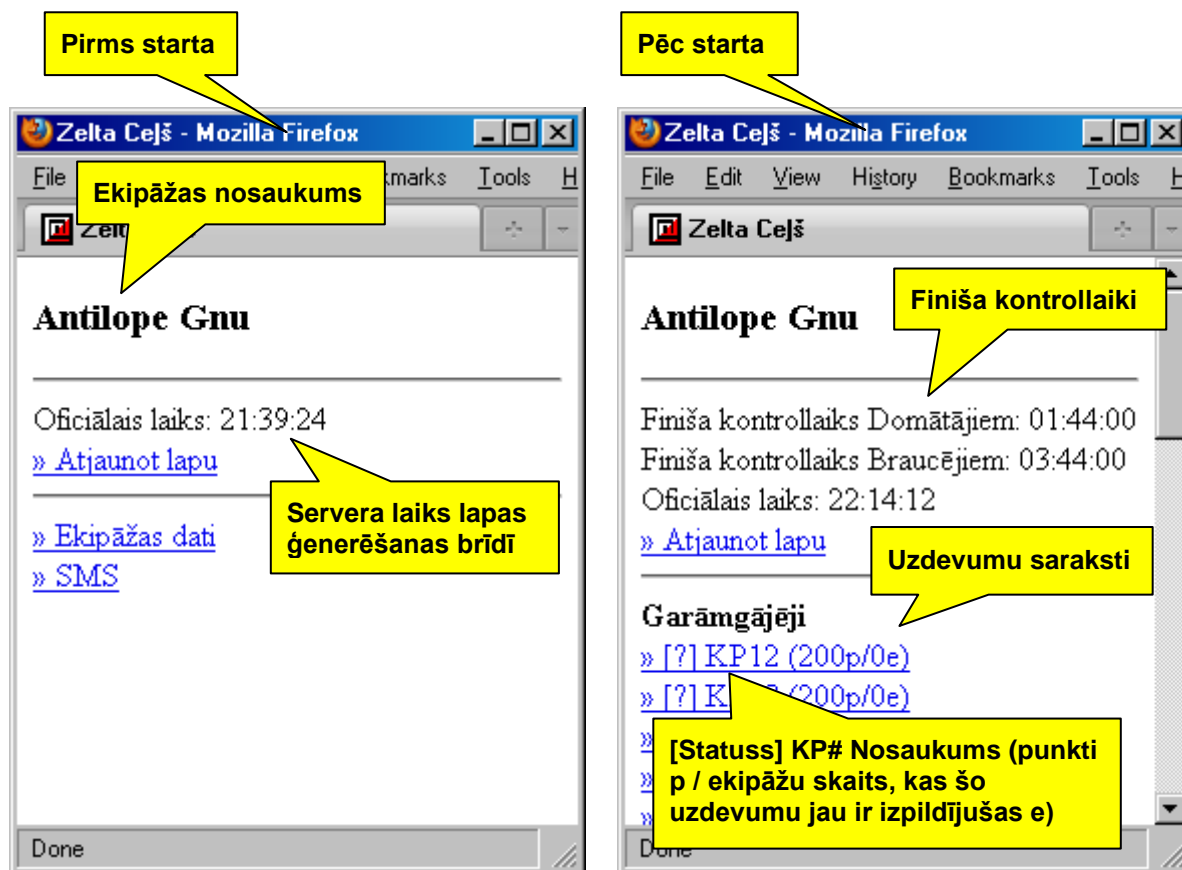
Pirms starta

Zelta Ceļš - Mozilla Firefox

File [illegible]kmarks Tools H

Ekipāžas nosaukums

Zelt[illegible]

Antilope Gnu

Oficiālais laiks: 21:39:24

» Atjaunot lapu

Servera laiks lapas ģenerēšanas brīdī

» Ekipāžas dati

» SMS

Done

Pēc starta

Zelta Ceļš - Mozilla Firefox

File Edit View History Bookmarks Tools H

Zelta Ceļš

Antilope Gnu

Finiša kontrollaiki

Finiša kontrollaiks Domātājiem: 01:44:00

Finiša kontrollaiks Braucējiem: 03:44:00

Oficiālais laiks: 22:14:12

» Atjaunot lapu

Uzdevumu saraksti

Garāmgājēji

» [?] KP12 (200p/0e)

» [?] K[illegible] (200p/0e)

[Statuss] KP# Nosaukums (punkti p / ekipāžu skaits, kas šo uzdevumu jau ir izpildījušas e)

Done